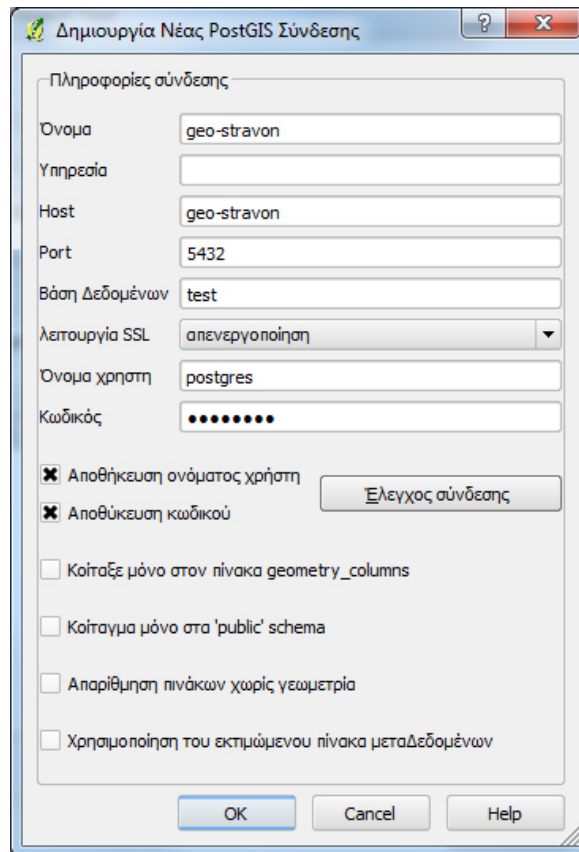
Δημιουργία Νέας PostGIS Σύνδεσης

?

x

Πληροφορίες σύνδεσης

Όνομα geo-stravon

Υπηρεσία

Host geo-stravon

Port 5432

Βάση Δεδομένων test

λειτουργία SSL απενεργοποίηση

Όνομα χρηστη postgres

Κωδικός ••••••••

Αποθήκευση ονόματος χρήστη

Αποθύκευση κωδικού

Έλεγχος σύνδεσης

Κοίταξε μόνο στον πίνακα geometry_columns

Κοίταγμα μόνο στα 'public' schema

Απαρίθμηση πινάκων χωρίς γεωμετρία

Χρησιμοποίηση του εκτιμώμενου πίνακα μεταΔεδομένων

OK

Cancel

Help